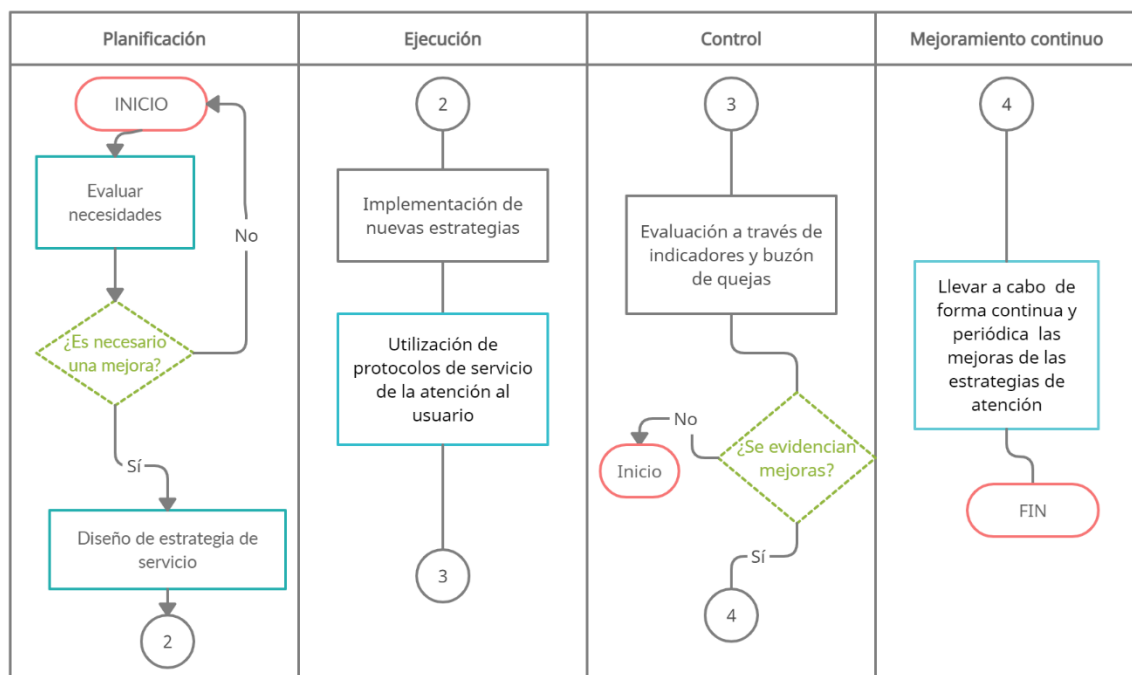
Planificación

INICIO

Evaluar necesidades

No

¿Es necesario una mejora?

Sí

Diseño de estrategia de servicio

2

Ejecución

2

Implementación de nuevas estrategias

Utilización de protocolos de servicio de la atención al usuario

3

Control

3

Evaluación a través de indicadores y buzón de quejas

No

Inicio

¿Se evidencian mejoras?

Sí

4

Mejoramiento continuo

4

Llevar a cabo de forma continua y periódica las mejoras de las estrategias de atención

FIN